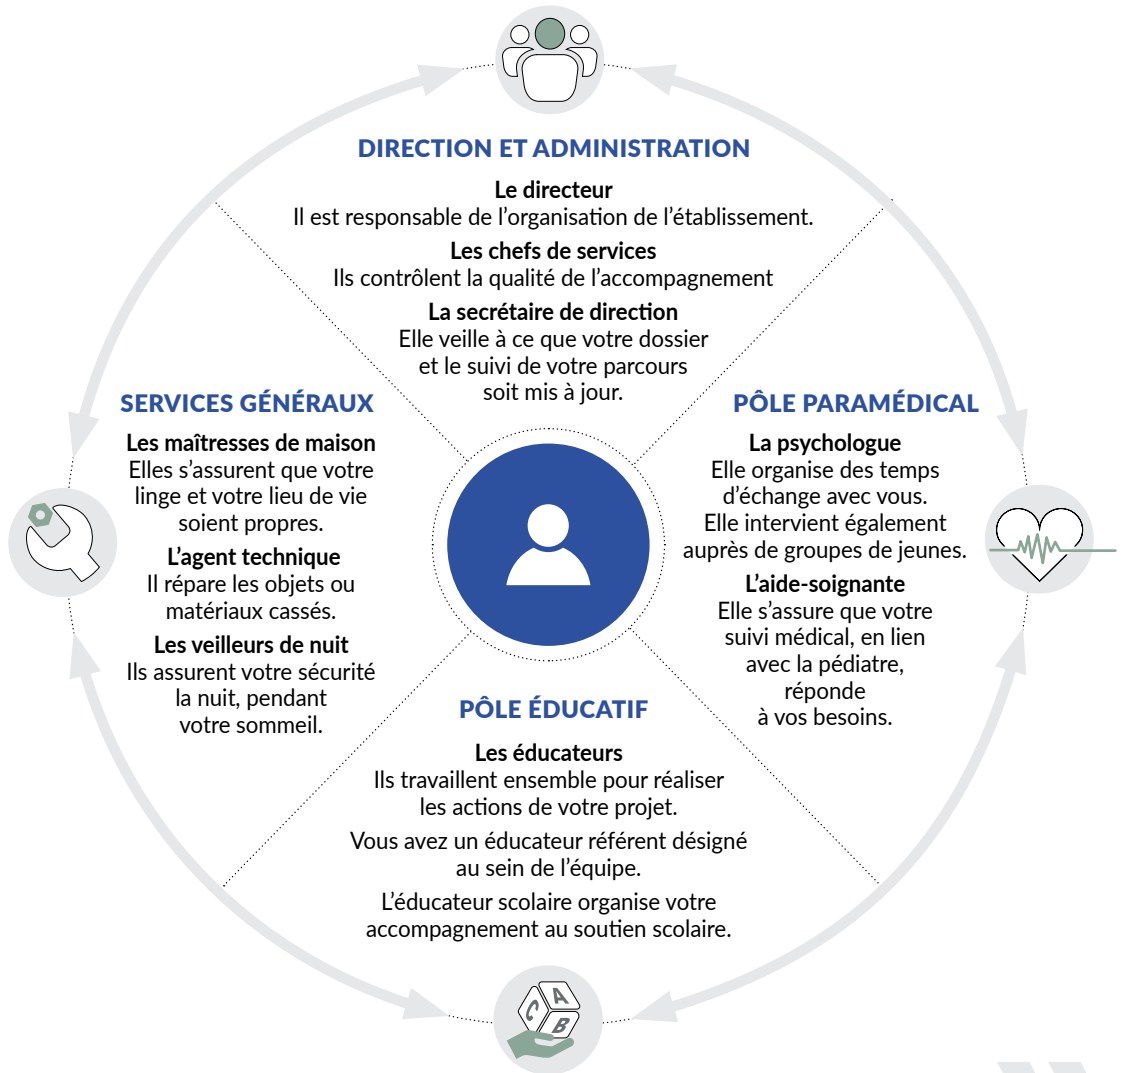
DIRECTION ET ADMINISTRATION

Le directeur
Il est responsable de l'organisation de l'établissement.

Les chefs de services
Ils contrôlent la qualité de l'accompagnement

La secrétaire de direction
Elle veille à ce que votre dossier et le suivi de votre parcours soit mis à jour.

SERVICES GÉNÉRAUX

Les maîtresses de maison
Elles s'assurent que votre linge et votre lieu de vie soient propres.

L'agent technique
Il répare les objets ou matériaux cassés.

Les veilleurs de nuit
Ils assurent votre sécurité la nuit, pendant votre sommeil.

PÔLE PARAMÉDICAL

La psychologue
Elle organise des temps d'échange avec vous. Elle intervient également auprès de groupes de jeunes.

L'aide-soignante
Elle s'assure que votre suivi médical, en lien avec la pédiatre, réponde à vos besoins.

PÔLE ÉDUCATIF

Les éducateurs
Ils travaillent ensemble pour réaliser les actions de votre projet.

Vous avez un éducateur référent désigné au sein de l'équipe.

L'éducateur scolaire organise votre accompagnement au soutien scolaire.

A
C
B